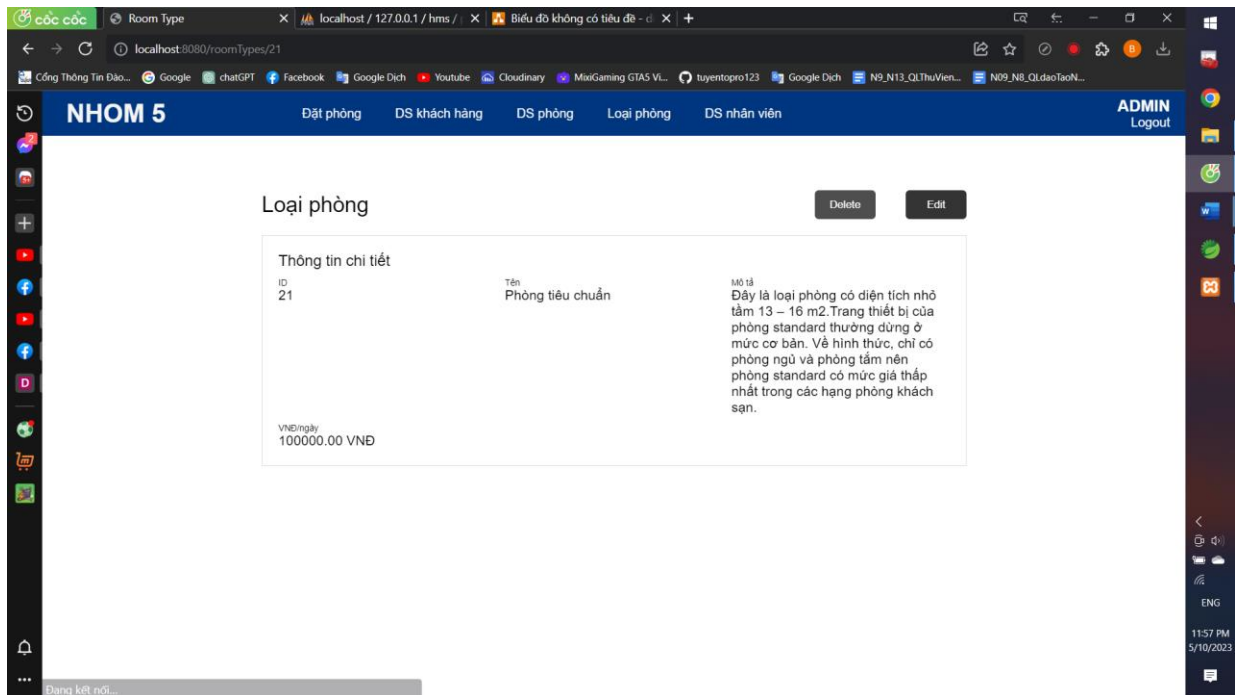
cốc cốc
Room Type
localhost / 127.0.0.1 / hms /
Biểu đồ không có tiêu đề - 
localhost:8080/roomTypes/21
Cổng Thông Tin Đào... Google chatGPT Facebook Google Dịch Youtube Cloudinary MixiGaming GTA5 Vi... tuyentopro123 Google Dịch N9_N13_QLThuVien... N09_N8_QLdaoTaoN...

NHOM 5
Đặt phòng DS khách hàng DS phòng Loại phòng DS nhân viên
ADMIN
Logout

Loại phòng
Delete
Edit

Thông tin chi tiết

ID
21

Tên
Phòng tiêu chuẩn

Mô tả
Đây là loại phòng có diện tích nhỏ tầm 13 – 16 m2.Trang thiết bị của phòng standard thường dừng ở mức cơ bản. Về hình thức, chỉ có phòng ngủ và phòng tắm nên phòng standard có mức giá thấp nhất trong các hạng phòng khách sạn.

VNĐ/ngày
100000.00 VNĐ

Đang kết nối...

ENG
11:57 PM
5/10/2023